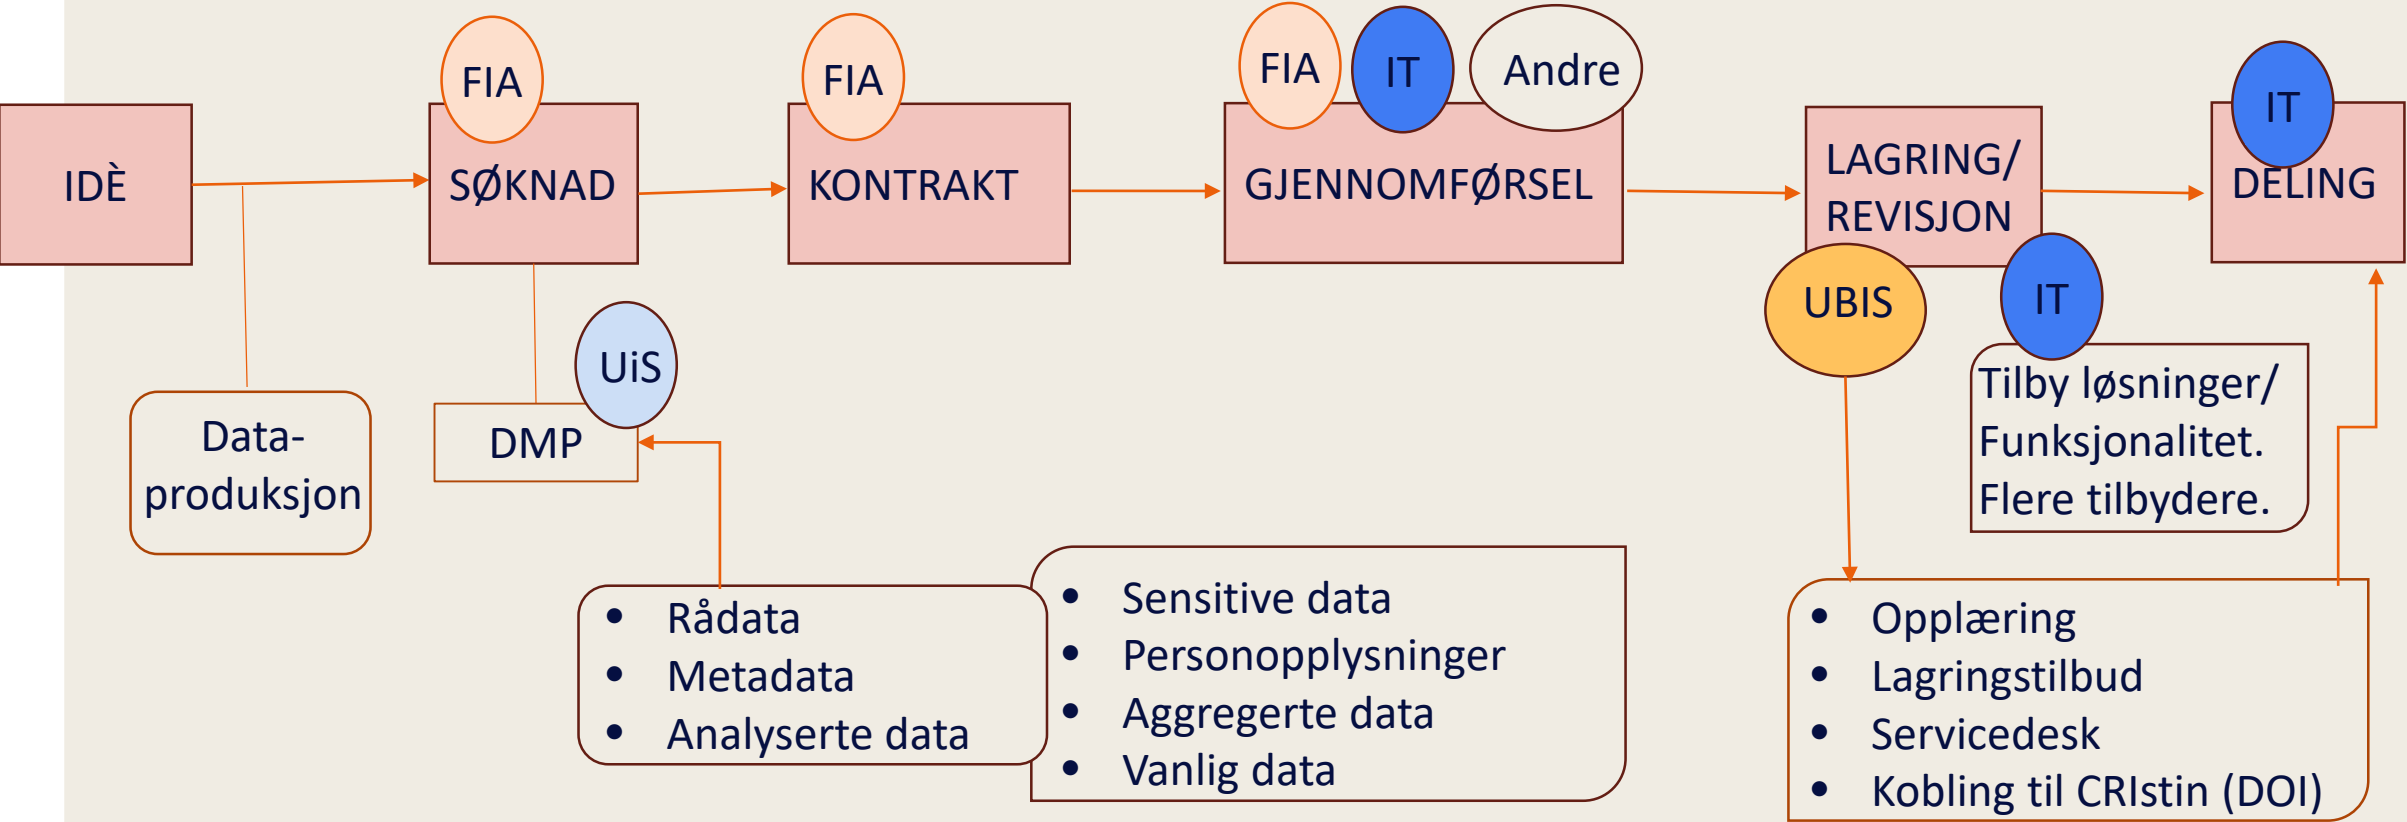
IDÈ

FIA
SØKNAD

FIA
KONTRAKT

FIA IT Andre
GJENNOMFØRSEL

LAGRING/ REVISJON

IT
DELING

UBIS

IT

Tilby løsninger/ Funksjonalitet. Flere tilbydere.

UiS
DMP

Data-produksjon

- Rådata
- Metadata
- Analyserte data

- Sensitive data
- Personopplysninger
- Aggregerte data
- Vanlig data

- Opplæring
- Lagringstilbud
- Servicedesk
- Kobling til CRIstin (DOI)